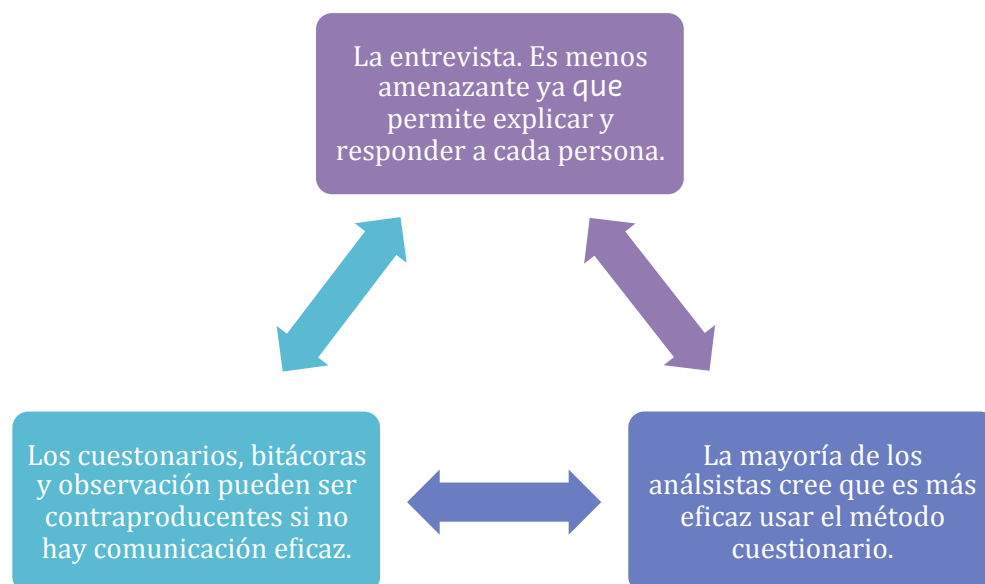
La entrevista. Es menos amenazante ya que permite explicar y responder a cada persona.

Los cuestonarios, bitácoras y observación pueden ser contraproducentes si no hay comunicación eficaz.

La mayoría de los análsistas cree que es más eficaz usar el método cuestionario.